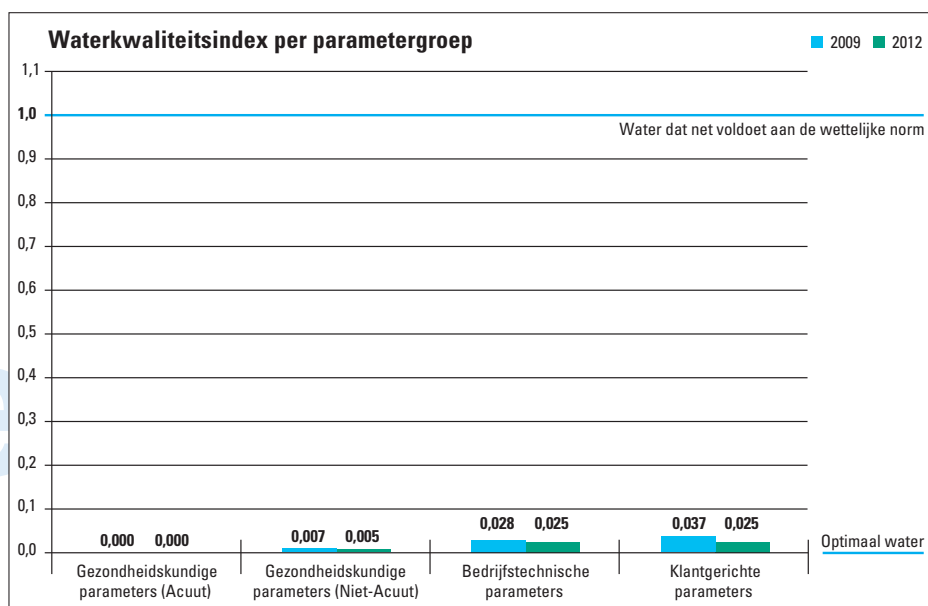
Waterkwaliteitsindex per parametergroep

2009 2012

1,1
1,0
0,9
0,8
0,7
0,6
0,5
0,4
0,3
0,2
0,1
0,0

Water dat net voldoet aan de wettelijke norm

0,000 0,000
0,007 0,005
0,028 0,025
0,037 0,025

Optimaal water

Gezondheidskundige parameters (Acuut)
Gezondheidskundige parameters (Niet-Acuut)
Bedrijfstechnische parameters
Klantgerichte parameters